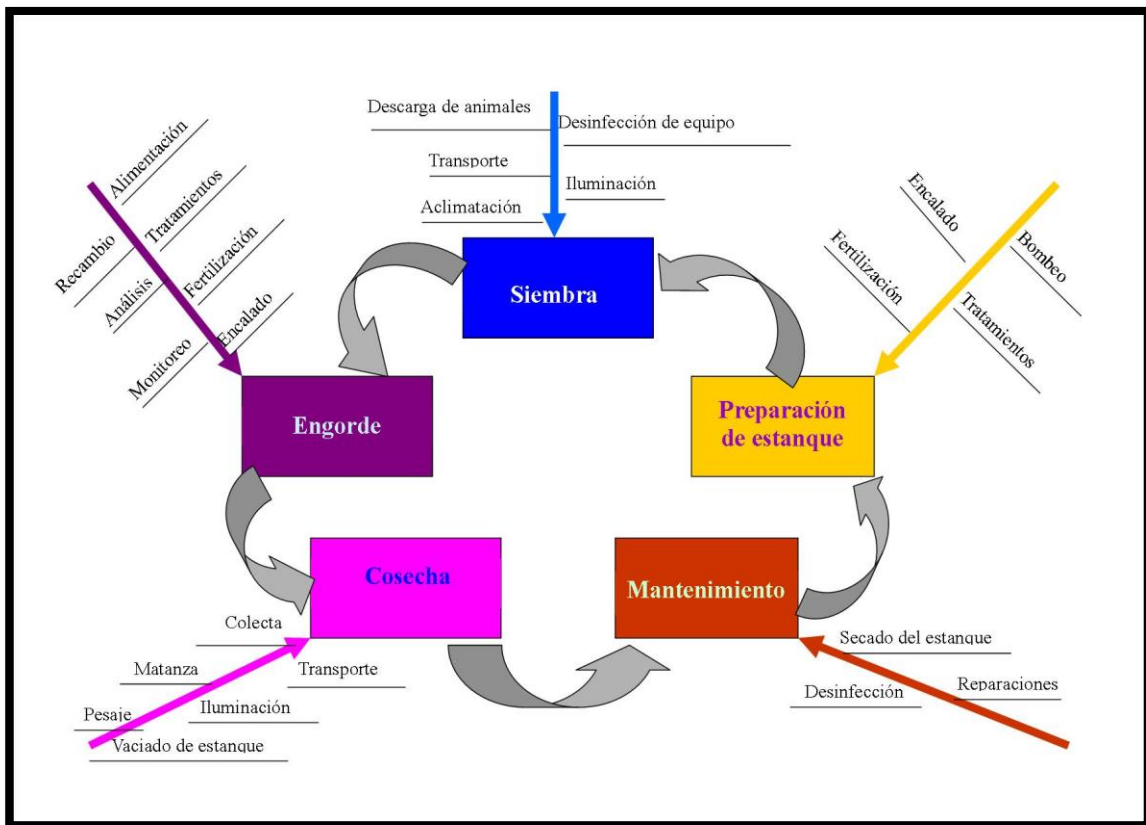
Descarga de animales
Desinfección de equipo
Transporte
Iluminación
Aclimatación

Siembra

Alimentación
Recambio
Tratamientos
Análisis
Fertilización
Monitoreo
Encalado

Engorde

Encalado
Bombeo
Fertilización
Tratamientos

Preparación de estanque

Cosecha

Colecta
Matanza
Transporte
Pesaje
Iluminación
Vaciado de estanque

Mantenimiento

Secado del estanque
Reparaciones
Desinfección